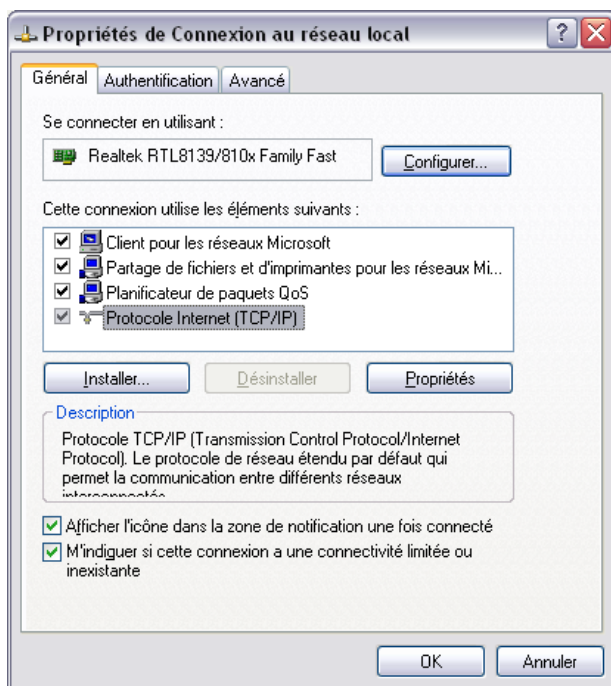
Propriétés de Connexion au réseau local

Général | Authentification | Avancé

Se connecter en utilisant :

Realtek RTL8139/810x Family Fast

Configurer...

Cette connexion utilise les éléments suivants :

Client pour les réseaux Microsoft
Partage de fichiers et d'imprimantes pour les réseaux Mi...
Planificateur de paquets QoS
Protocole Internet (TCP/IP)

Installer... | Désinstaller | Propriétés

Description

Protocole TCP/IP (Transmission Control Protocol/Internet Protocol). Le protocole de réseau étendu par défaut qui permet la communication entre différents réseaux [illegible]

Afficher l'icône dans la zone de notification une fois connecté

M'indiquer si cette connexion a une connectivité limitée ou inexistante

OK | Annuler